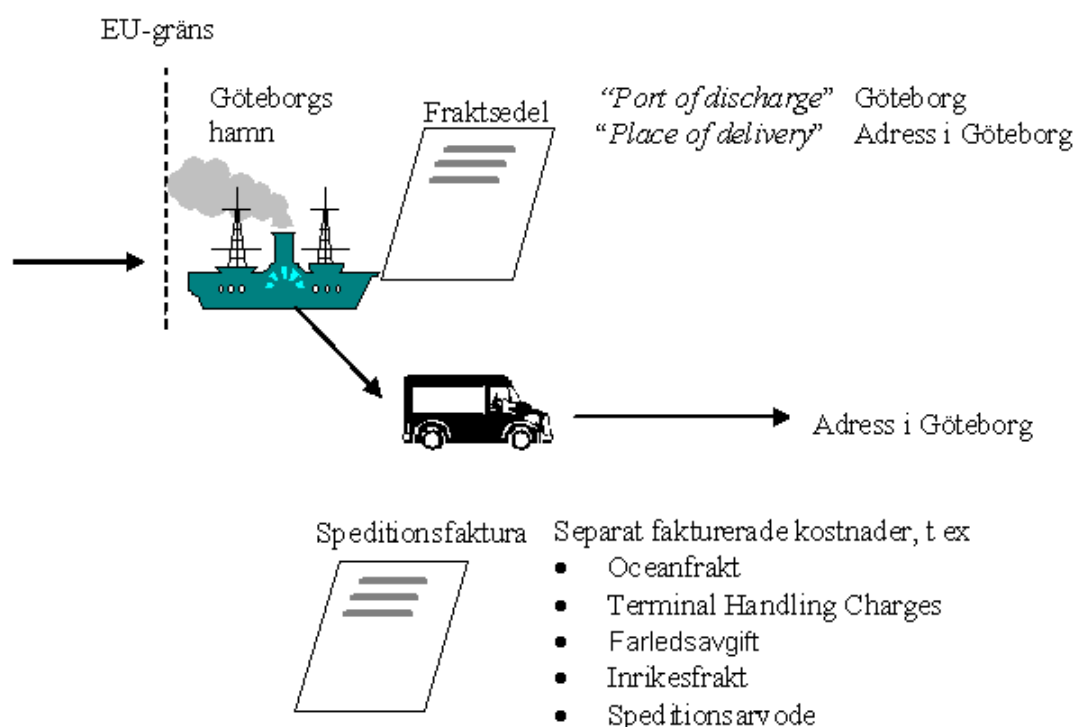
EU-gräns

Göteborgs hamn

Fraktsedel

*"Port of discharge"* Göteborg
*"Place of delivery"* Adress i Göteborg

Adress i Göteborg

Speditionsfaktura

Separat fakturerade kostnader, t ex
- Oceanfrakt
- Terminal Handling Charges
- Farledsavgift
- Inrikesfrakt
- Speditionsarvode